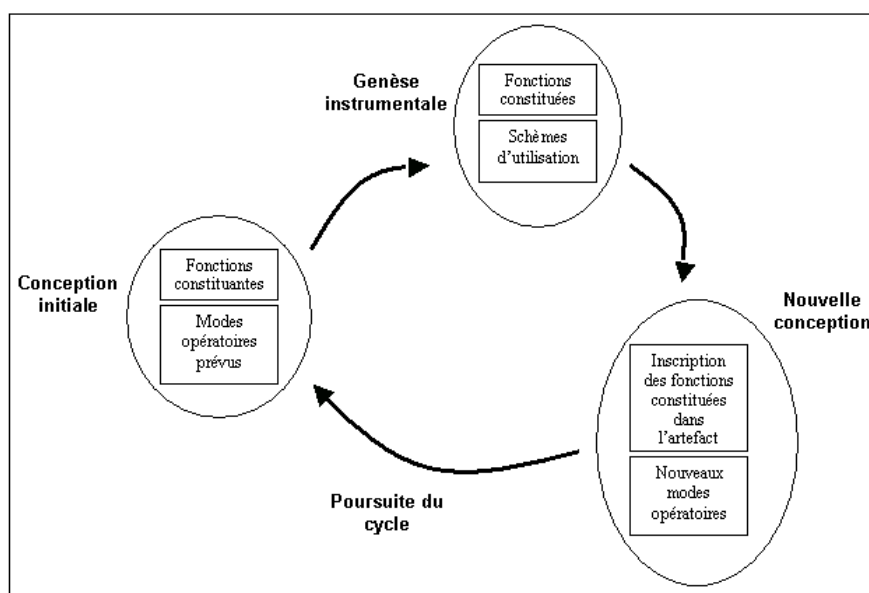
Genèse instrumentale

Fonctions constituées

Schèmes d'utilisation

Conception initiale

Fonctions constituantes

Modes opératoires prévus

Nouvelle conception

Inscription des fonctions constituées dans l'artefact

Nouveaux modes opératoires

Poursuite du cycle